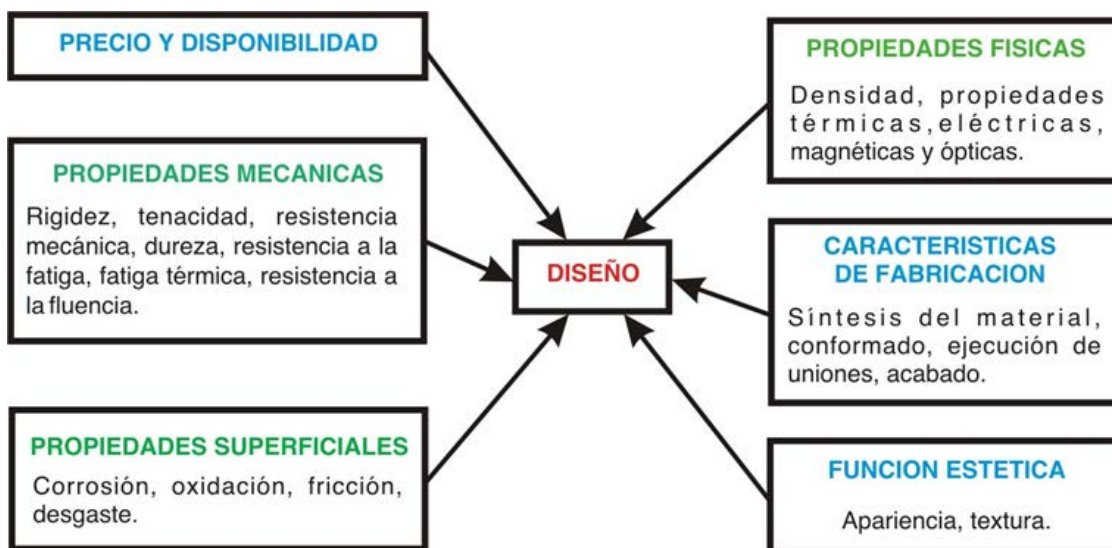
PRECIO Y DISPONIBILIDAD

PROPIEDADES MECANICAS

Rigidez, tenacidad, resistencia mecánica, dureza, resistencia a la fatiga, fatiga térmica, resistencia a la fluencia.

PROPIEDADES SUPERFICIALES

Corrosión, oxidación, fricción, desgaste.

DISEÑO

PROPIEDADES FISICAS

Densidad, propiedades térmicas, eléctricas, magnéticas y ópticas.

CARACTERISTICAS DE FABRICACION

Síntesis del material, conformado, ejecución de uniones, acabado.

FUNCION ESTETICA

Apariencia, textura.